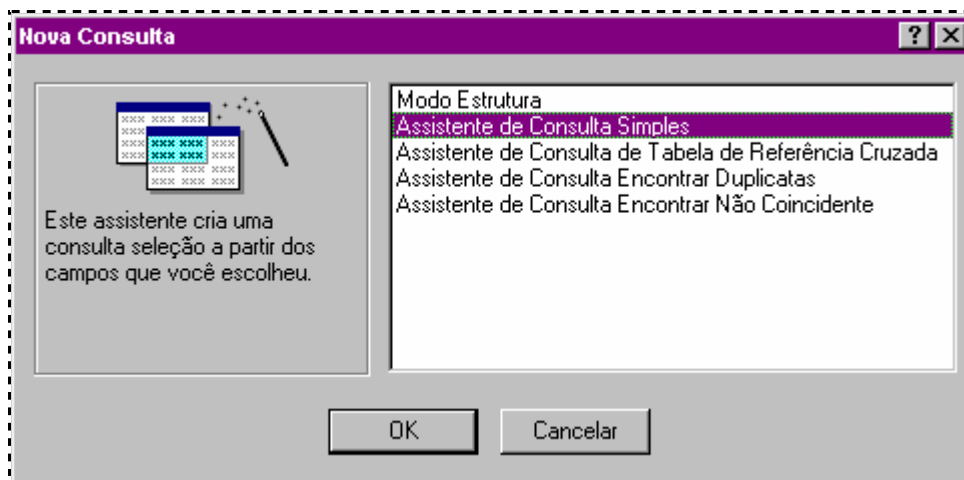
Nova Consulta

?

Este assistente cria uma consulta seleção a partir dos campos que você escolheu.

Modo Estrutura
Assistente de Consulta Simples
Assistente de Consulta de Tabela de Referência Cruzada
Assistente de Consulta Encontrar Duplicatas
Assistente de Consulta Encontrar Não Coincidente

OK
Cancelar